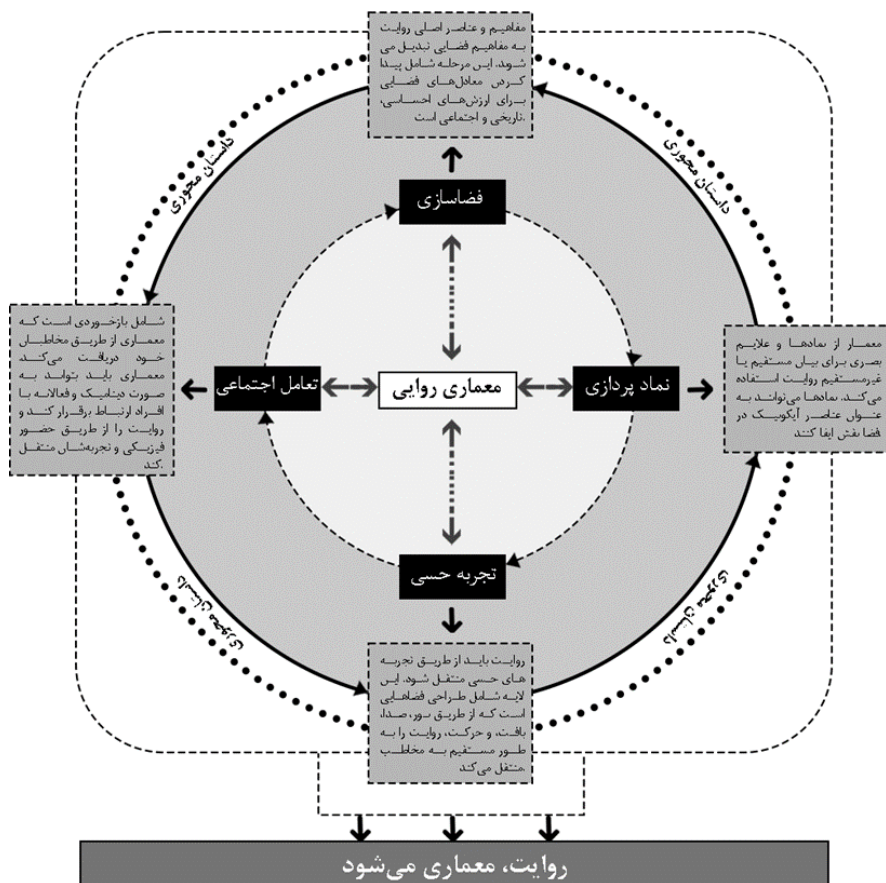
مفاهیم و عناصر اصلی روایت به مفاهیم فضایی تبدیل می شود. این مرحله شامل پیدا کردن معادل‌های فضایی برای ارزش‌های احساسی، تاریخی و اجتماعی است.

داستان محوری

داستان محوری

فضاسازی

شامل بازخوردی است که معماری از طریق مخاطبان خود دریافت می‌کند معماری باید بتواند به صورت دینامیک و فعالانه با افراد ارتباط برقرار کند و روایت را از طریق حضور فیزیکی و تجربه‌شان منتقل کند.

تعامل اجتماعی

معماری روایی

نماد پردازی

معمار از نمادها و علایم بصری برای بیان مستقیم یا غیرمستقیم روایت استفاده می‌کند. نمادها می‌توانند به عنوان عناصر آیکونیک در فضا نقش ایفا کنند

تجربه حسی

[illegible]

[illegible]

روایت باید از طریق تجربه های حسی منتقل شود. این لایه شامل طراحی فضاهایی است که از طریق نور، صدا، بافت، و حرکت، روایت را به طور مستقیم به مخاطب منتقل می کند

روایت، معماری می‌شود